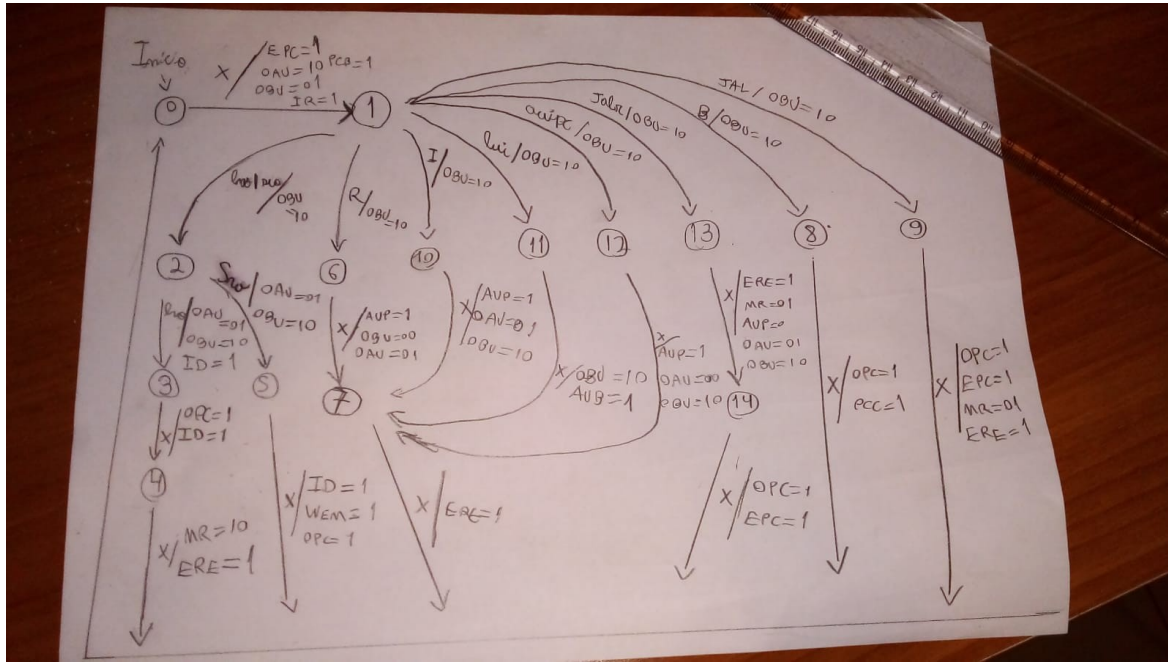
Inicio
0
X / EPC=1 OAU=10 PCO=1 OBU=01 IR=1
1
JAL / OBU=10
B / OBU=10
Jalr / OBU=10
auipc / OBU=10
lui / OBU=10
I / OBU=10
R / OBU=10
lw / sw / OBU=10
2
6
10
11
12
13
8
9
Sw / OAU=01 OBU=10
lw / OAU=01 OBU=10 ID=1
X / AUP=1 OBU=00 OAU=01
X / AUP=1 OAU=01 OBU=10
X / OBU=10 AUB=1
X / AUP=1 OAU=00 OBU=10
X / ERE=1 MR=01 AUP=0 OAU=01 OBU=10
3
5
7
14
X / OPC=1 ID=1
X / OPC=1 PCC=1
X / OPC=1 EPC=1 MR=01 ERE=1
4
X / MR=10 ERE=1
X / ID=1 WEM=1 OPC=1
X / ERE=1
X / OPC=1 EPC=1